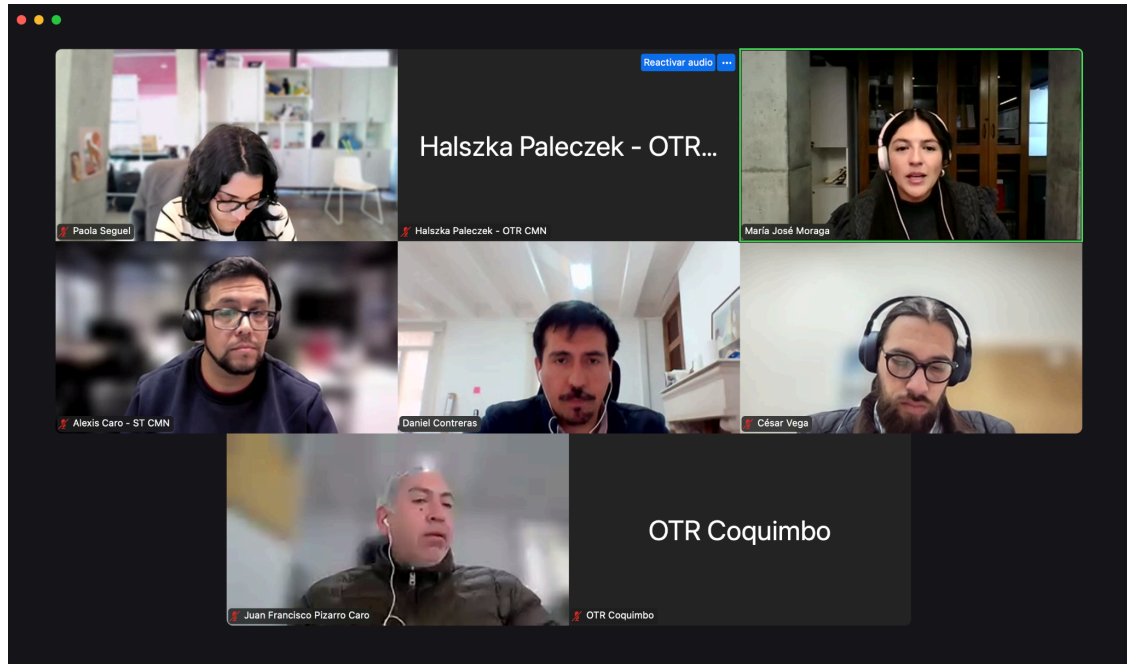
Paola Seguel

Reactivar audio ···

Halszka Paleczek - OTR...

Halszka Paleczek - OTR CMN

María José Moraga

Alexis Caro - ST CMN

Daniel Contreras

César Vega

Juan Francisco Pizarro Caro

OTR Coquimbo

OTR Coquimbo